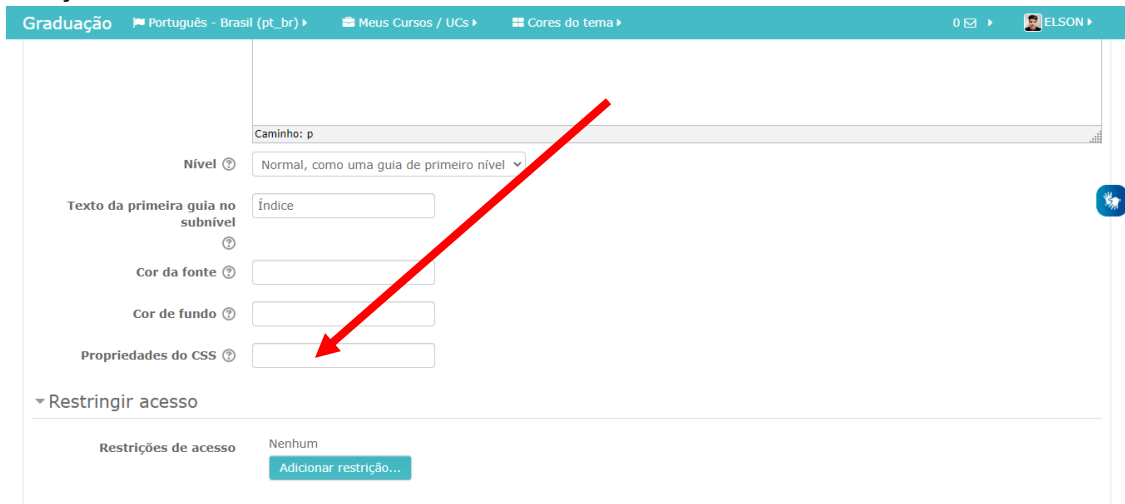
Graduação Português - Brasil (pt_br) Meus Cursos / UCs Cores do tema 0 ELSON

Caminho: p

Nível Normal, como uma guia de primeiro nível

Texto da primeira guia no subnível Índice

Cor da fonte

Cor de fundo

Propriedades do CSS

Restringir acesso

Restrições de acesso Nenhum

Adicionar restrição...